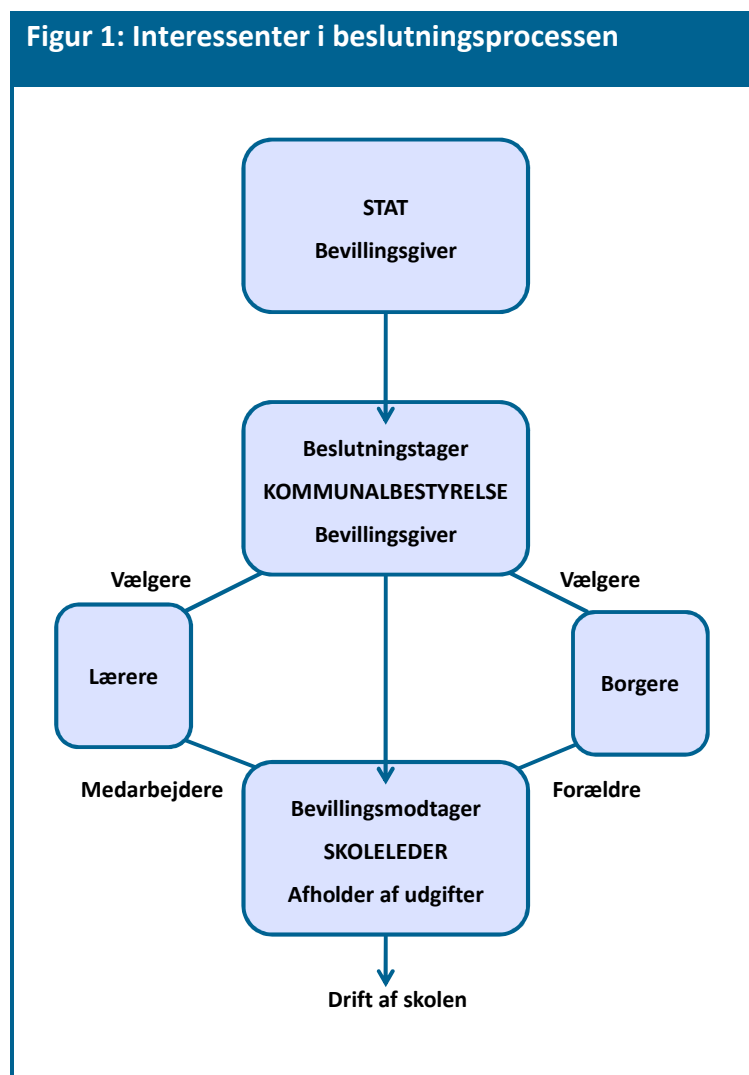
Figur 1: Interessenter i beslutningsprocessen

STAT
Bevillingsgiver

Beslutningstager
KOMMUNALBESTYRELSE
Bevillingsgiver

Vælgere

Vælgere

Lærere

Borgere

Medarbejdere

Forældre

Bevillingsmodtager
SKOLELEDER
Afholder af udgifter

Drift af skolen